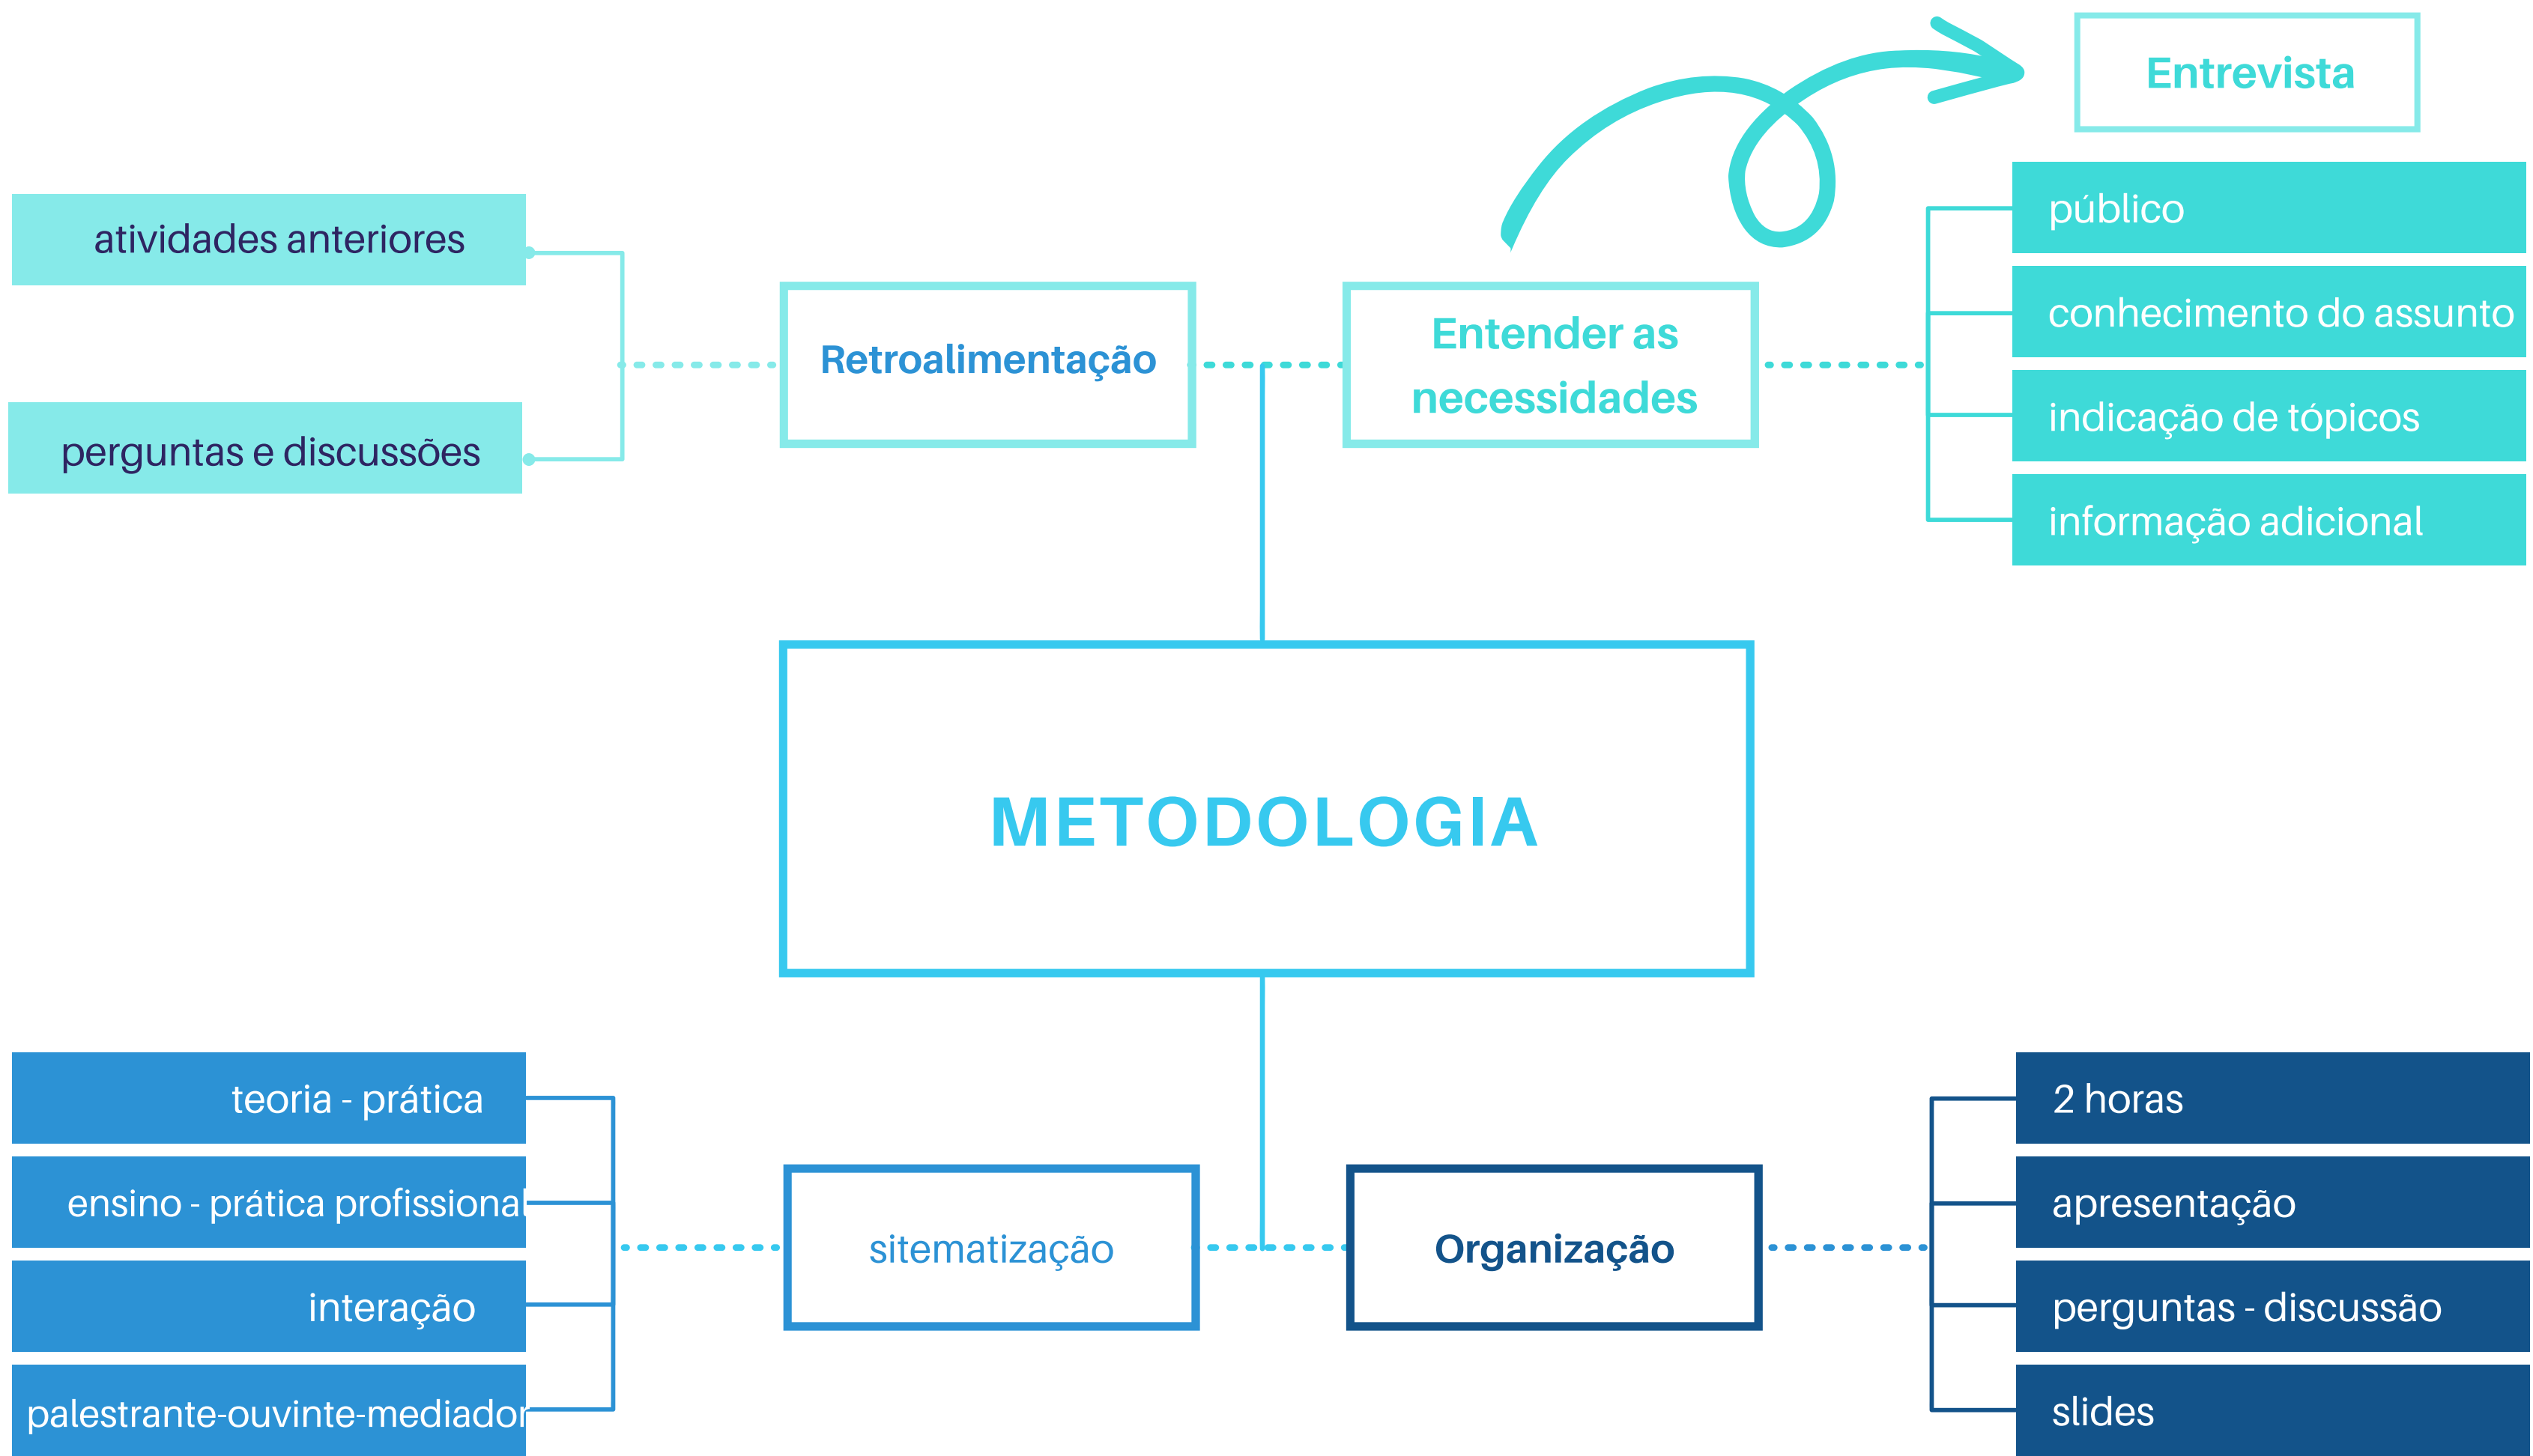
Entrevista

atividades anteriores

perguntas e discussões

Retroalimentação

Entender as necessidades

público

conhecimento do assunto

indicação de tópicos

informação adicional

METODOLOGIA

teoria - prática

ensino - prática profissional

interação

palestrante-ouvinte-mediador

sitematização

Organização

2 horas

apresentação

perguntas - discussão

slides